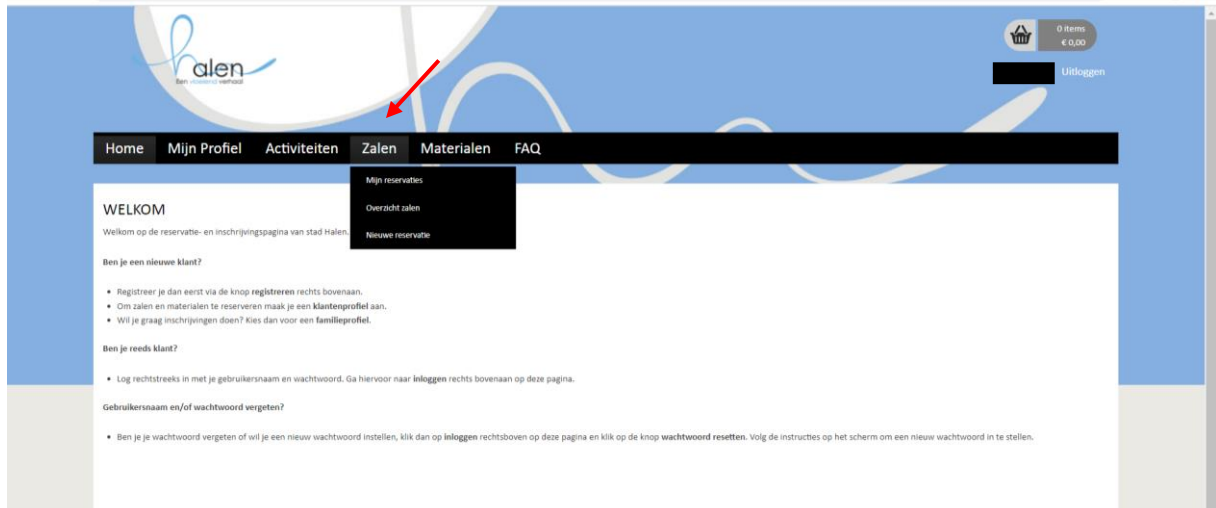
halen
Een vloeiend verhaal

0 items
€ 0,00

Uitloggen

Home Mijn Profiel Activiteiten Zalen Materialen FAQ

Mijn reservaties
Overzicht zalen
Nieuwe reservatie

WELKOM

Welkom op de reservatie- en inschrijvingspagina van stad Halen.

Ben je een nieuwe klant?

- Registreer je dan eerst via de knop **registreren** rechts bovenaan.
- Om zalen en materialen te reserveren maak je een **klantenprofiel** aan.
- Wil je graag inschrijvingen doen? Kies dan voor een **familieprofiel**.

Ben je reeds klant?

- Log rechtstreeks in met je gebruikersnaam en wachtwoord. Ga hiervoor naar **inloggen** rechts bovenaan op deze pagina.

Gebruikersnaam en/of wachtwoord vergeten?

- Ben je je wachtwoord vergeten of wil je een nieuw wachtwoord instellen, klik dan op **inloggen** rechtsboven op deze pagina en klik op de knop **wachtwoord resetten**. Volg de instructies op het scherm om een nieuw wachtwoord in te stellen.